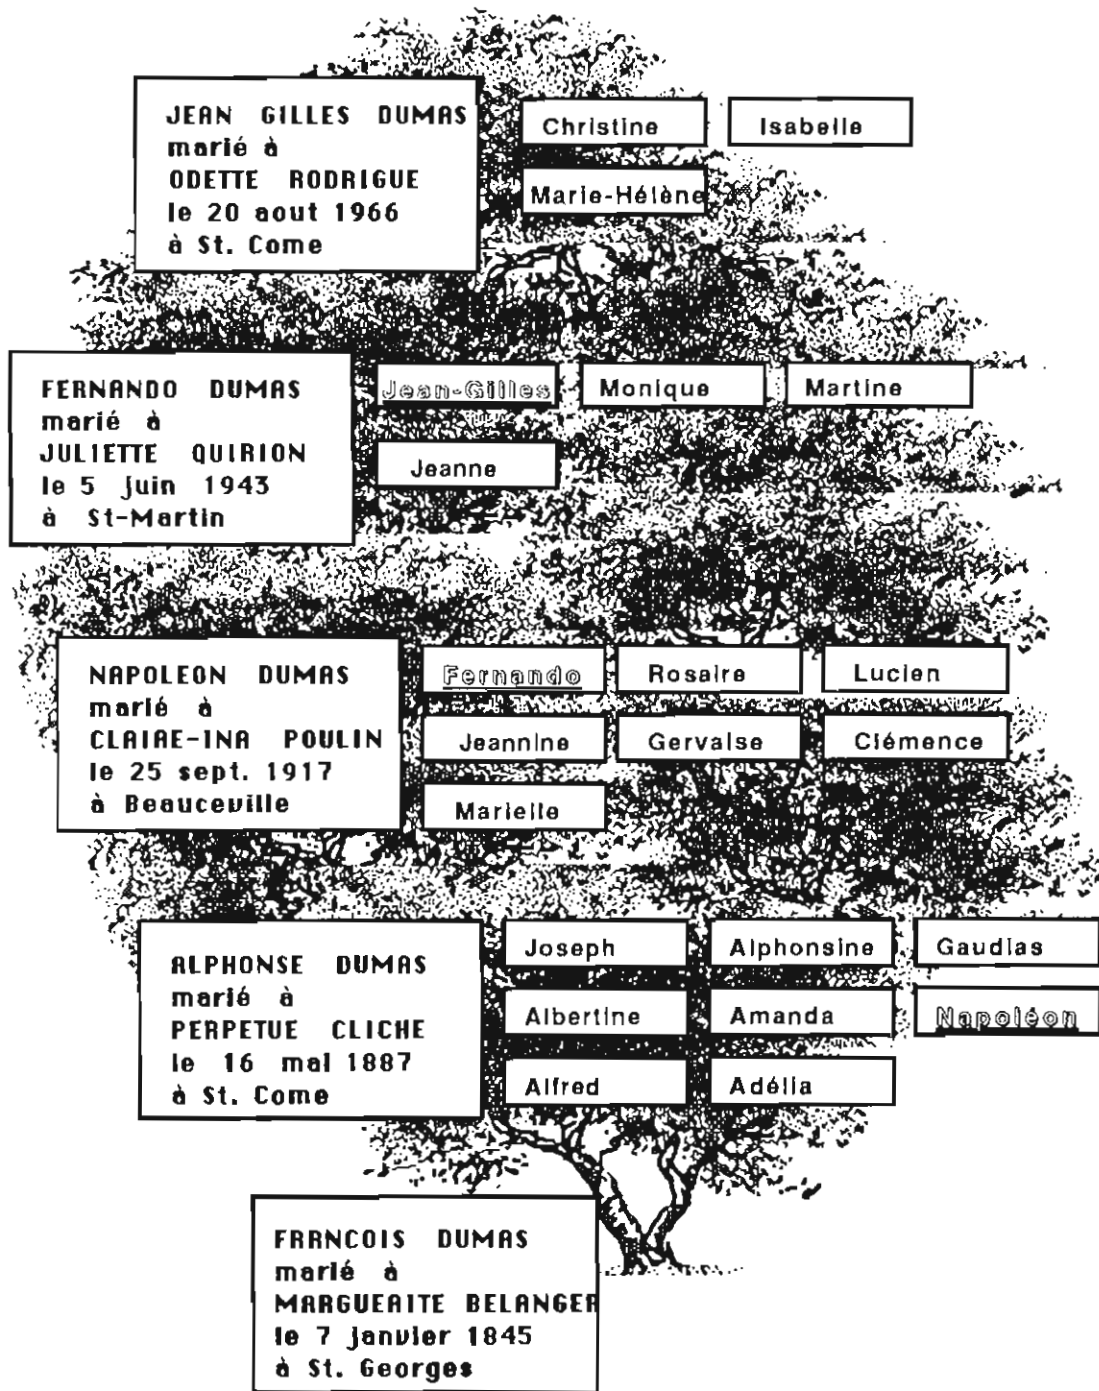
JEAN GILLES DUMAS
marié à
ODETTE RODRIGUE
le 20 aout 1966
à St. Come

Christine

Isabelle

Marie-Hélène

FERNANDO DUMAS
marié à
JULIETTE QUIRION
le 5 juin 1943
à St-Martin

Jean-Gilles

Monique

Martine

Jeanne

NAPOLEON DUMAS
marié à
CLAIRE-INA POULIN
le 25 sept. 1917
à Beauceville

Fernando

Rosaire

Lucien

Jeannine

Gervaise

Clémence

Marielle

ALPHONSE DUMAS
marié à
PERPETUE CLICHE
le 16 mai 1887
à St. Come

Joseph

Alphonsine

Gaudias

Albertine

Amanda

Napoléon

Alfred

Adélia

FRANCOIS DUMAS
marié à
MARGUERITE BELANGER
le 7 janvier 1845
à St. Georges